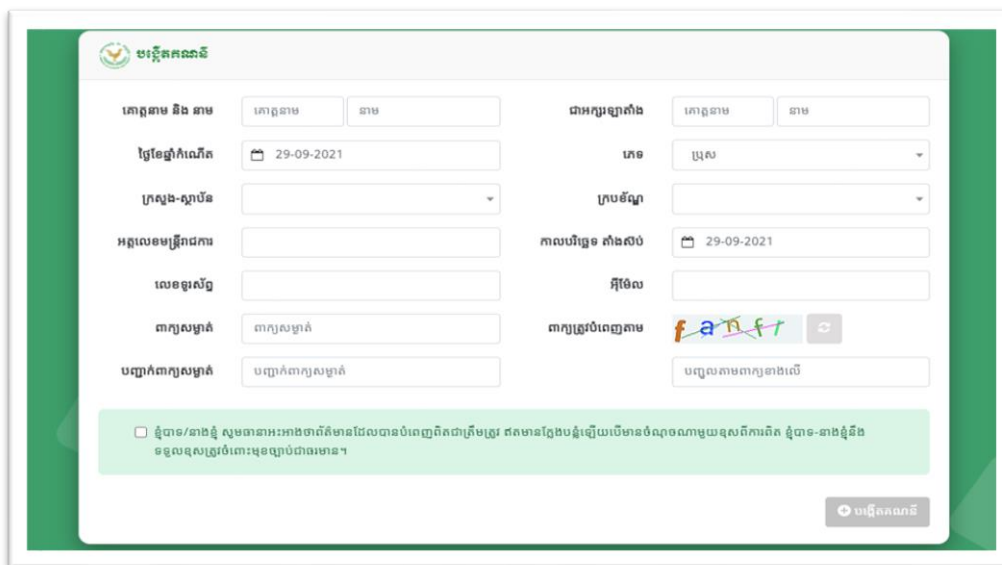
បង្កើតគណនី

គោត្តនាម និង នាម | គោត្តនាម | នាម

ជាអក្សរឡាតាំង | គោត្តនាម | នាម

ថ្ងៃខែឆ្នាំកំណើត | 29-09-2021

ភេទ | ប្រុស

ក្រសួង-ស្ថាប័ន

ក្របខ័ណ្ឌ

អត្តលេខមន្ត្រីរាជការ

កាលបរិច្ឆេទ តាំងស៊ប់ | 29-09-2021

លេខទូរស័ព្ទ

អ៊ីម៉ែល

ពាក្យសម្ងាត់ | ពាក្យសម្ងាត់

ពាក្យត្រូវបំពេញតាម | fanft

បញ្ជាក់ពាក្យសម្ងាត់ | បញ្ជាក់ពាក្យសម្ងាត់

បញ្ចូលតាមពាក្យខាងលើ

ខ្ញុំបាទ/នាងខ្ញុំ សូមធានាអះអាងថាព័ត៌មានដែលបានបំពេញពិតជាត្រឹមត្រូវ ឥតមានក្លែងបន្លំឡើយបើមានចំណុចណាមួយខុសពីការពិត ខ្ញុំបាទ-នាងខ្ញុំនឹងទទួលខុសត្រូវចំពោះមុខច្បាប់ជាធរមាន។

បង្កើតគណនី